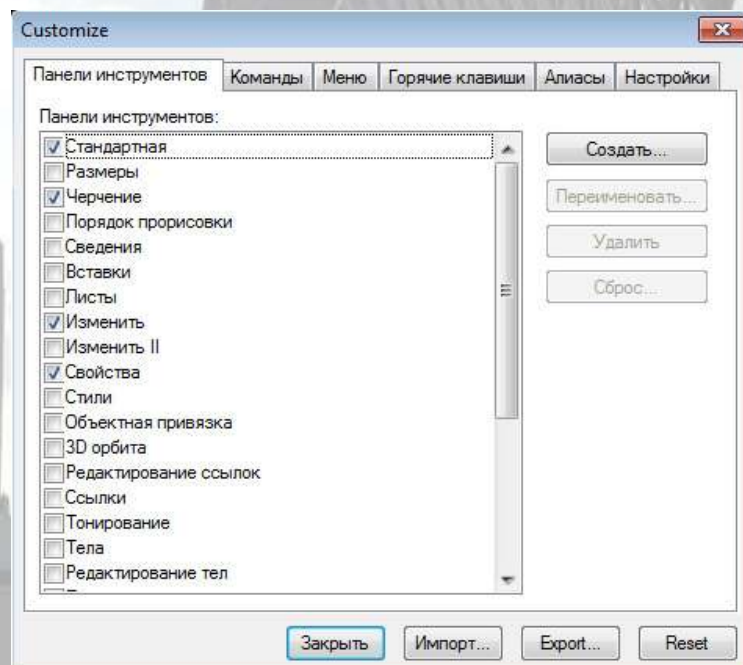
Customize

Панели инструментов | Команды | Меню | Горячие клавиши | Алиасы | Настройки

Панели инструментов:

Стандартная
Размеры
Черчение
Порядок прорисовки
Сведения
Вставки
Листы
Изменить
Изменить II
Свойства
Стили
Объектная привязка
3D орбита
Редактирование ссылок
Ссылки
Тонирование
Тела
Редактирование тел
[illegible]

Создать...
Переименовать...
Удалить
Сброс...

Закрыть
Импорт...
Export...
Reset